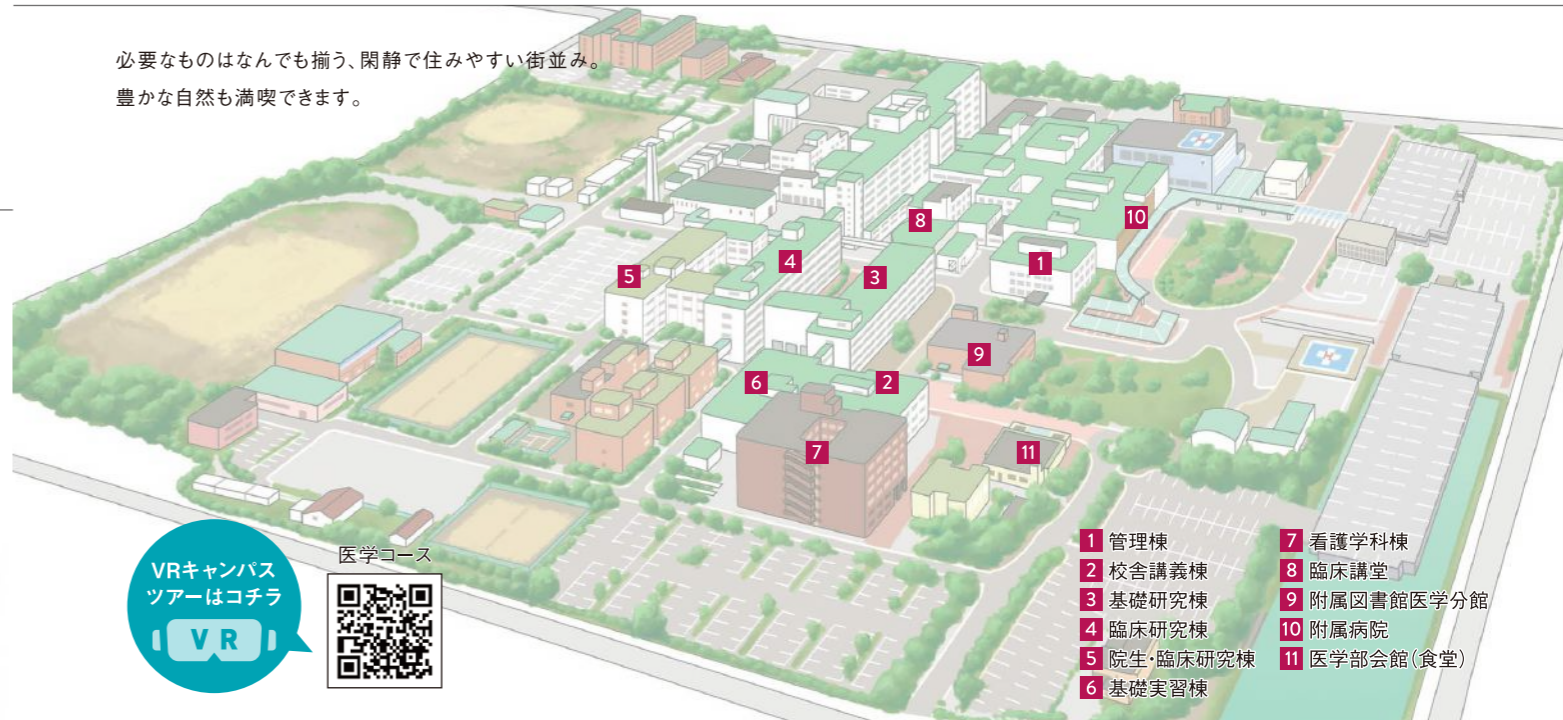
必要なものはなんでも揃う、閑静で住みやすい街並み。
豊かな自然も満喫できます。

8
10
1
5
4
3
9
6
2
7
11

VRキャンパスツアーはコチラ
VR

医学コース

1 管理棟
2 校舎講義棟
3 基礎研究棟
4 臨床研究棟
5 院生·臨床研究棟
6 基礎実習棟

7 看護学科棟
8 臨床講堂
9 附属図書館医学分館
10 附属病院
11 医学部会館(食堂)